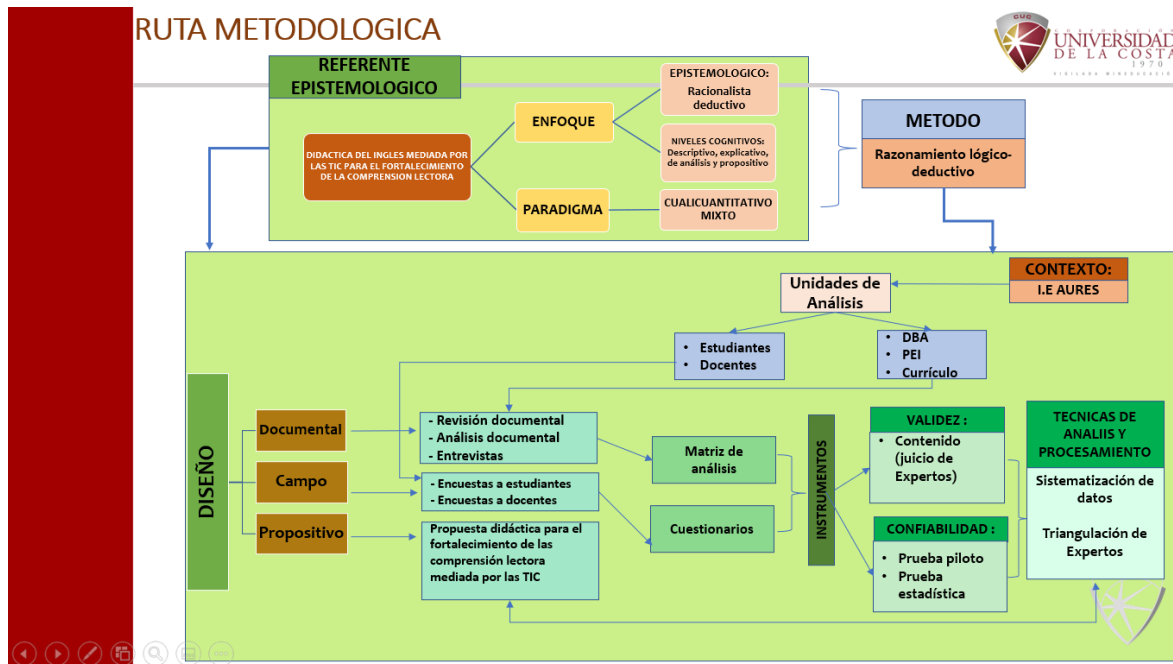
RUTA METODOLOGICA

CUC UNIVERSIDAD DE LA COSTA 1970

REFERENTE EPISTEMOLOGICO

DIDACTICA DEL INGLES MEDIADA POR LAS TIC PARA EL FORTALECIMIENTO DE LA COMPRENSION LECTORA

ENFOQUE

PARADIGMA

EPISTEMOLOGICO: Racionalista deductivo

NIVELES COGNITIVOS: Descriptivo, explicativo, de análisis y propositivo

CUALICUANTITATIVO MIXTO

METODO

Razonamiento lógico-deductivo

CONTEXTO:

I.E AURES

Unidades de Análisis

- Estudiantes
- Docentes

- DBA
- PEI
- Currículo

DISEÑO

Documental

Campo

Propositivo

- Revisión documental
- Análisis documental
- Entrevistas

- Encuestas a estudiantes
- Encuestas a docentes

Propuesta didáctica para el fortalecimiento de las comprensión lectora mediada por las TIC

Matriz de análisis

Cuestionarios

INSTRUMENTOS

VALIDEZ :

- Contenido (juicio de Expertos)

CONFIABILIDAD :

- Prueba piloto
- Prueba estadística

TECNICAS DE ANALIIS Y PROCESAMIENTO

Sistematización de datos

Triangulación de Expertos